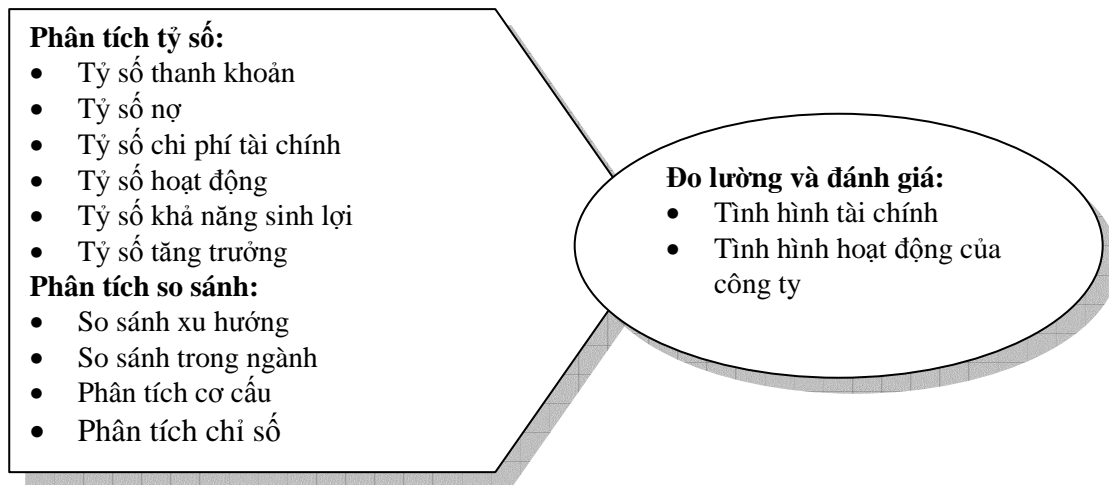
**Phân tích tỷ số:**
- Tỷ số thanh khoản
- Tỷ số nợ
- Tỷ số chi phí tài chính
- Tỷ số hoạt động
- Tỷ số khả năng sinh lợi
- Tỷ số tăng trưởng

**Phân tích so sánh:**
- So sánh xu hướng
- So sánh trong ngành
- Phân tích cơ cấu
- Phân tích chỉ số

**Đo lường và đánh giá:**
- Tình hình tài chính
- Tình hình hoạt động của công ty